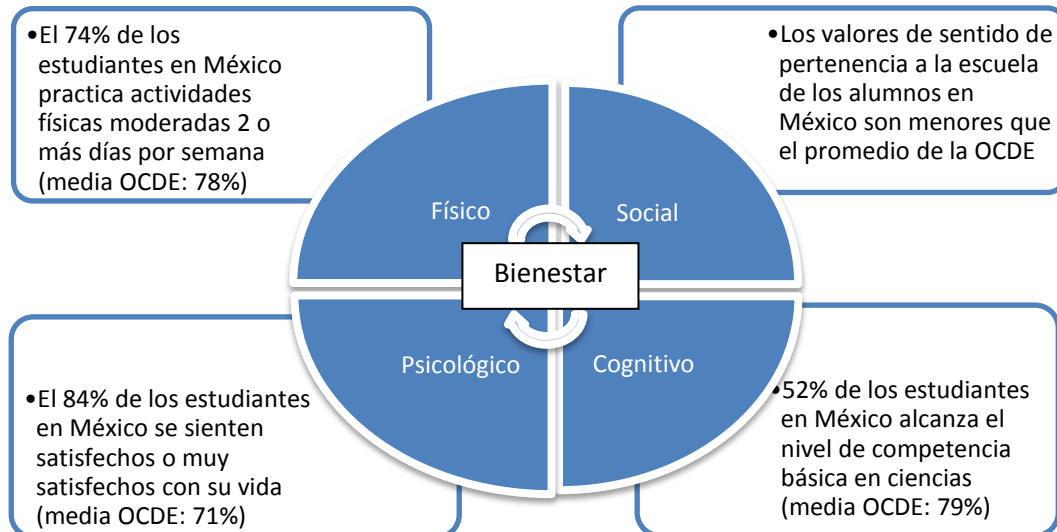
•El 74% de los estudiantes en México practica actividades físicas moderadas 2 o más días por semana (media OCDE: 78%)

•Los valores de sentido de pertenencia a la escuela de los alumnos en México son menores que el promedio de la OCDE

Físico

Social

Bienestar

Psicológico

Cognitivo

•El 84% de los estudiantes en México se sienten satisfechos o muy satisfechos con su vida (media OCDE: 71%)

•52% de los estudiantes en México alcanza el nivel de competencia básica en ciencias (media OCDE: 79%)